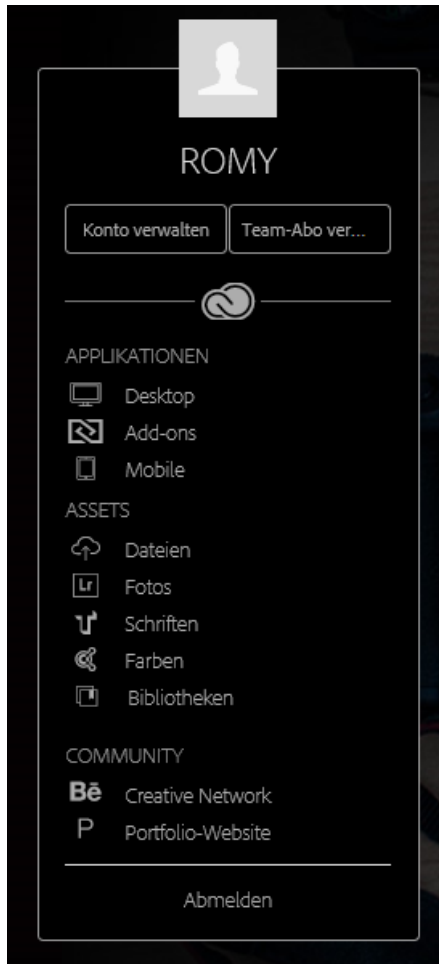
ROMY

Konto verwalten

Team-Abo ver...

APPLIKATIONEN

Desktop

Add-ons

Mobile

ASSETS

Dateien

Lr Fotos

Schriften

Farben

Bibliotheken

COMMUNITY

Bē Creative Network

P Portfolio-Website

Abmelden